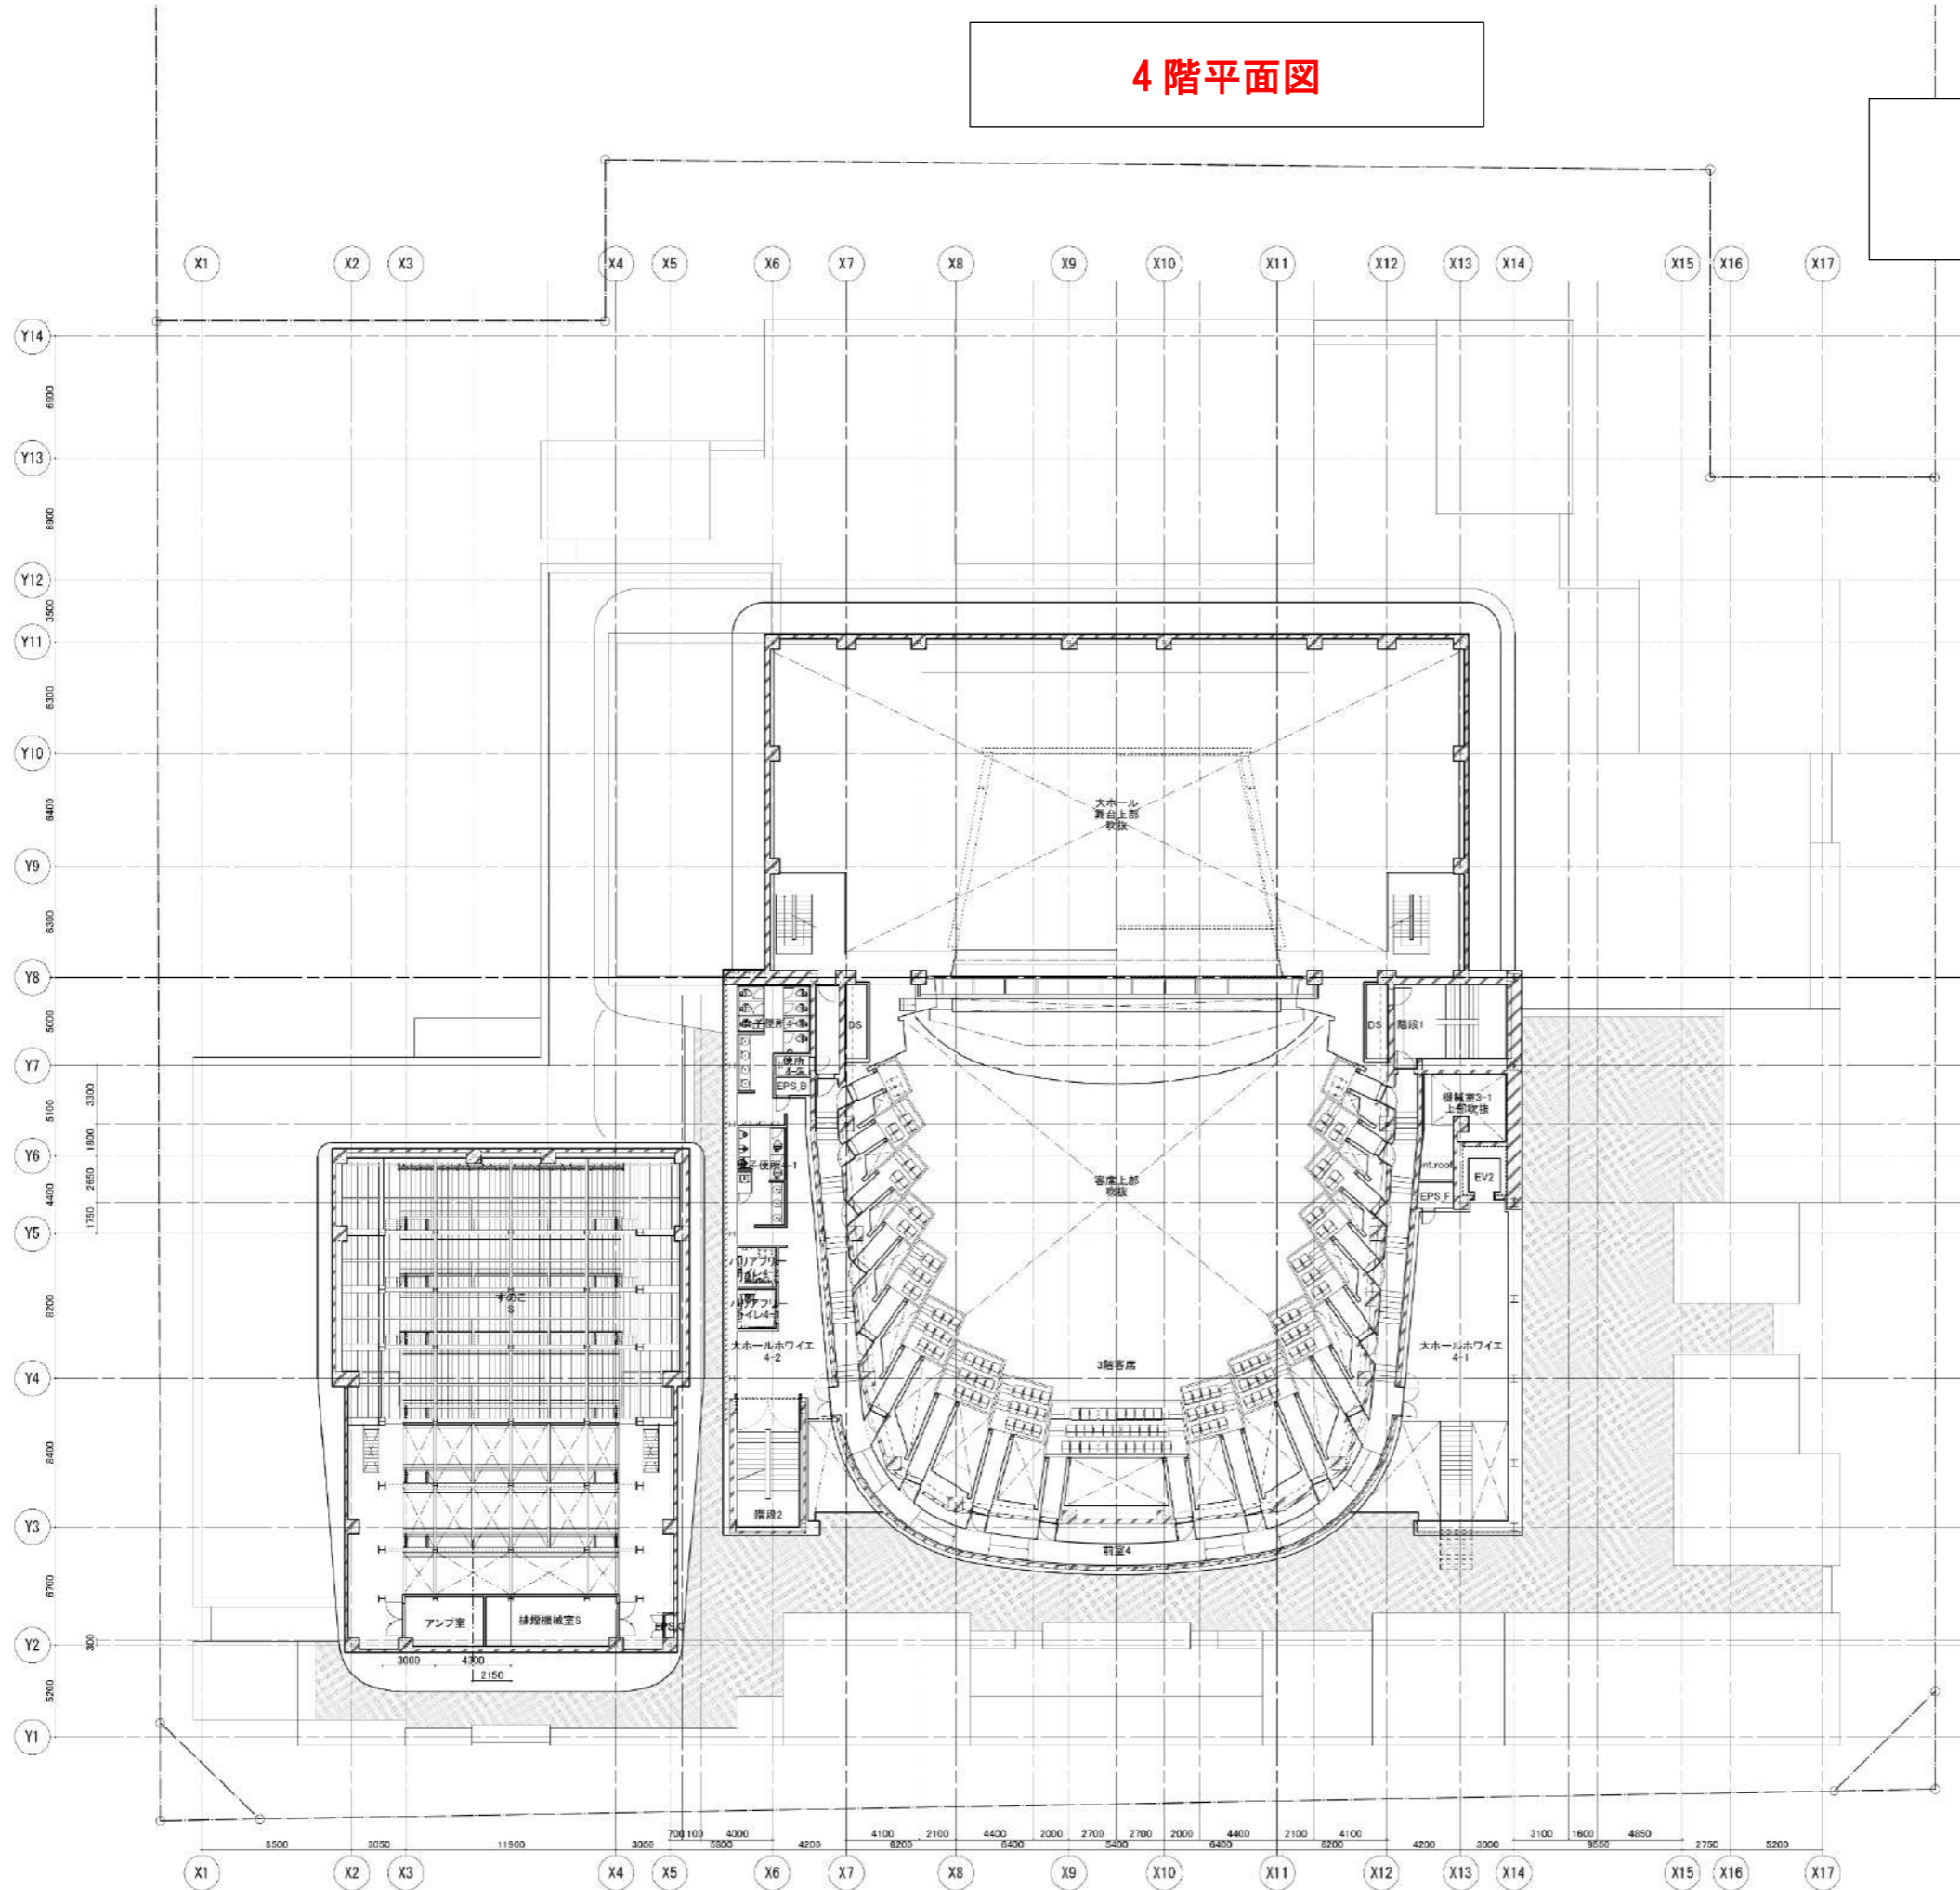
4階平面図

X1 X2 X3 X4 X5 X6 X7 X8 X9 X10 X11 X12 X13 X14 X15 X16 X17

Y14
6900
Y13
6900
Y12
3500
Y11
8300
Y10
8400
Y9
8300
Y8
5000
Y7
5100
3300
1800
Y6
2650
4400
1750
Y5
8200
Y4
8400
Y3
6700
Y2
300
5200
Y1

大ホール
舞台上部
吹抜

DS
階段1
DS
EPS B
使所4-1
機械室3-1
上部吹抜
EV2
EPS F
客席上部
吹抜
バリアフリートイレ4-2
バリアフリートイレ4-1
大ホールホワイエ
4-2
大ホールホワイエ
4-1
すのこ
S
3階客席
階段2
前室4
アンプ室
排煙機械室S
EPS
3000 4300
2150

8500 3050 11900 3050 700 100 4000 5800 4200 4100 2100 8200 4400 2000 6400 2700 2700 5400 2000 4400 6400 2100 4100 8200 4200 3000 3100 1600 4850 9550 2750 5200

X1 X2 X3 X4 X5 X6 X7 X8 X9 X10 X11 X12 X13 X14 X15 X16 X17